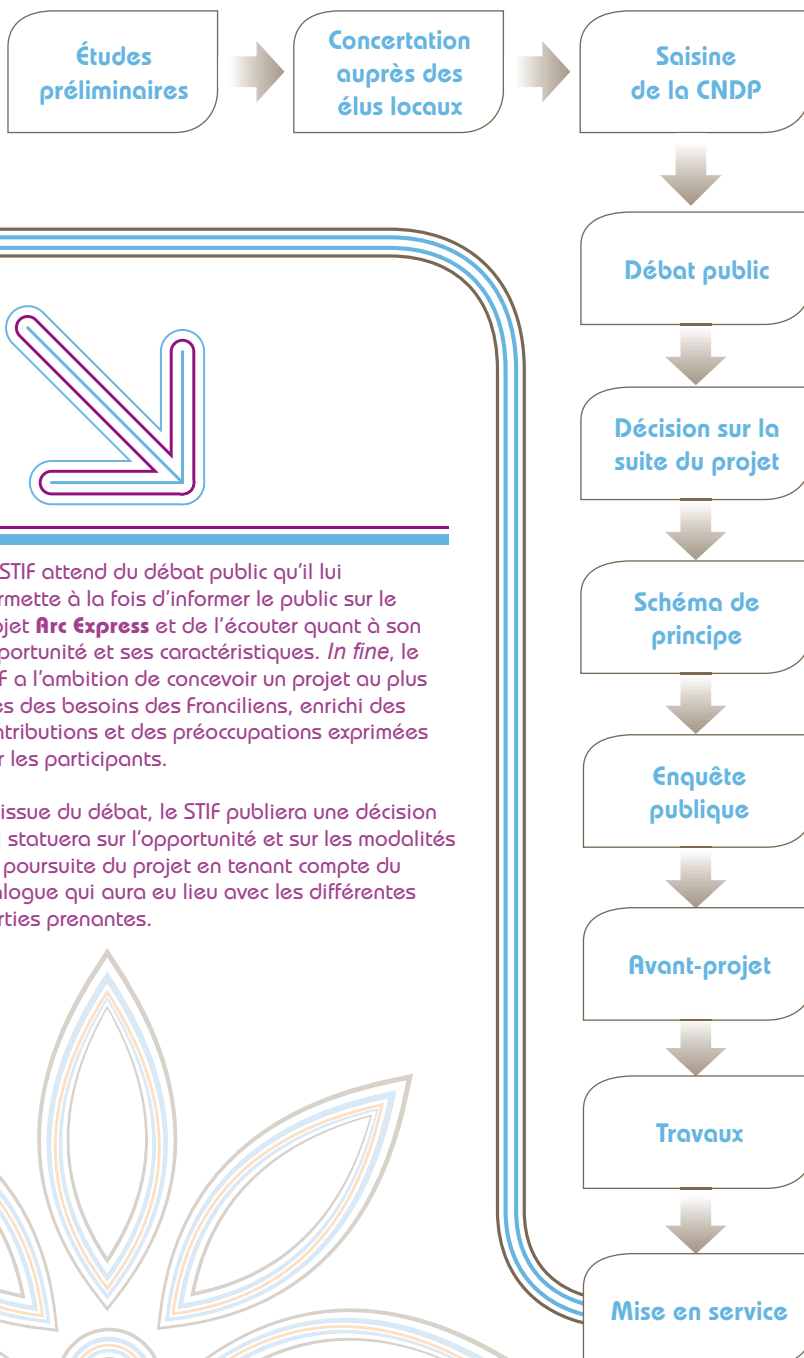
Études préliminaires

Concertation auprès des élus locaux

Saisine de la CNDP

Débat public

Décision sur la suite du projet

Schéma de principe

Enquête publique

Avant-projet

Travaux

Mise en service

STIF attend du débat public qu'il lui rmette à la fois d'informer le public sur le ojet **Arc Express** et de l'écouter quant à son portunité et ses caractéristiques. *In fine*, le F a l'ambition de concevoir un projet au plus es des besoins des Franciliens, enrichi des ntributions et des préoccupations exprimées r les participants.

issue du débat, le STIF publiera une décision statuera sur l'opportunité et sur les modalités poursuite du projet en tenant compte du alogue qui aura eu lieu avec les différentes rties prenantes.